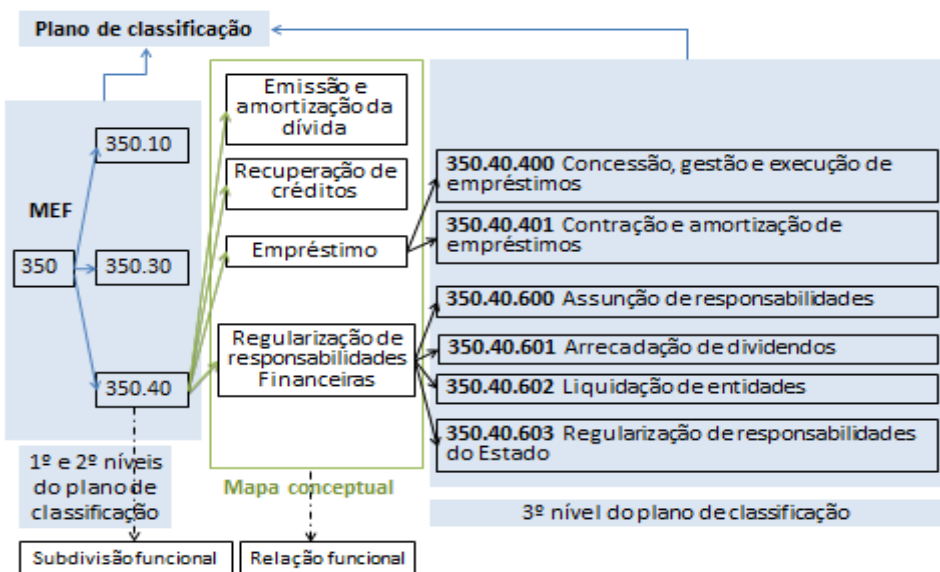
Plano de classificação

MEF

350

350.10

350.30

350.40

1º e 2º níveis do plano de classificação

Subdivisão funcional

Emissão e amortização da dívida

Recuperação de créditos

Empréstimo

Regularização de responsabilidades Financeiras

Mapa conceptual

Relação funcional

350.40.400 Concessão, gestão e execução de empréstimos

350.40.401 Contração e amortização de empréstimos

350.40.600 Assunção de responsabilidades

350.40.601 Arrecadação de dividendos

350.40.602 Liquidação de entidades

350.40.603 Regularização de responsabilidades do Estado

3º nível do plano de classificação